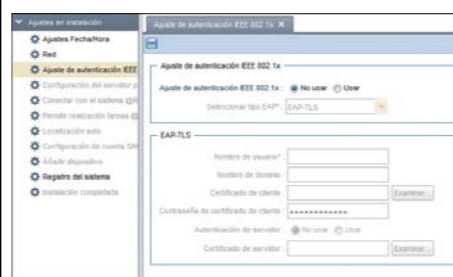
Ajustes en instalación
Ajustes Fecha/Hora
Red
Ajuste de autenticación IEEE
Configuración del servidor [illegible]
Conectar con el sistema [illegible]
Permitir realización tareas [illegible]
Localización auto
Configuración de cuenta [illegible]
Añadir dispositivo
Registro del sistema
Instalación completada

Ajuste de autenticación IEEE 802.1x ×

Ajuste de autenticación IEEE 802.1x
Ajuste de autenticación IEEE 802.1x : No usar Usar
Seleccionar tipo EAP* : EAP-TLS

EAP-TLS
Nombre de usuario* :
Nombre de dominio :
Certificado de cliente : Examinar...
Contraseña de certificado de cliente : ••••••••••••
Autenticación de servidor : No usar Usar
Certificado de servidor : Examinar...